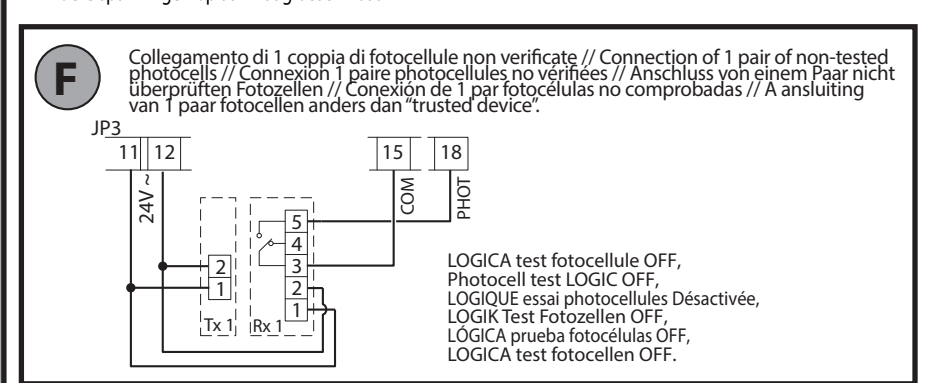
F

Collegamento di 1 coppia di fotocellule non verificate // Connection of 1 pair of non-tested photocells // Connexion 1 paire photocellules no vérifiées // Anschluss von einem Paar nicht überprüften Fotozellen // Conexión de 1 par fotocélulas no comprobadas // A ansluiting van 1 paar fotocellen anders dan "trusted device".

JP3
11
12
24V ~
15
COM
18
PHOT
5
4
3
2
1
2
1
Tx 1
Rx 1

LOGICA test fotocellule OFF,
Photocell test LOGIC OFF,
LOGIQUE essai photocellules Désactivée,
LOGIK Test Fotozellen OFF,
LÓGICA prueba fotocélulas OFF,
LOGICA test fotocellen OFF.